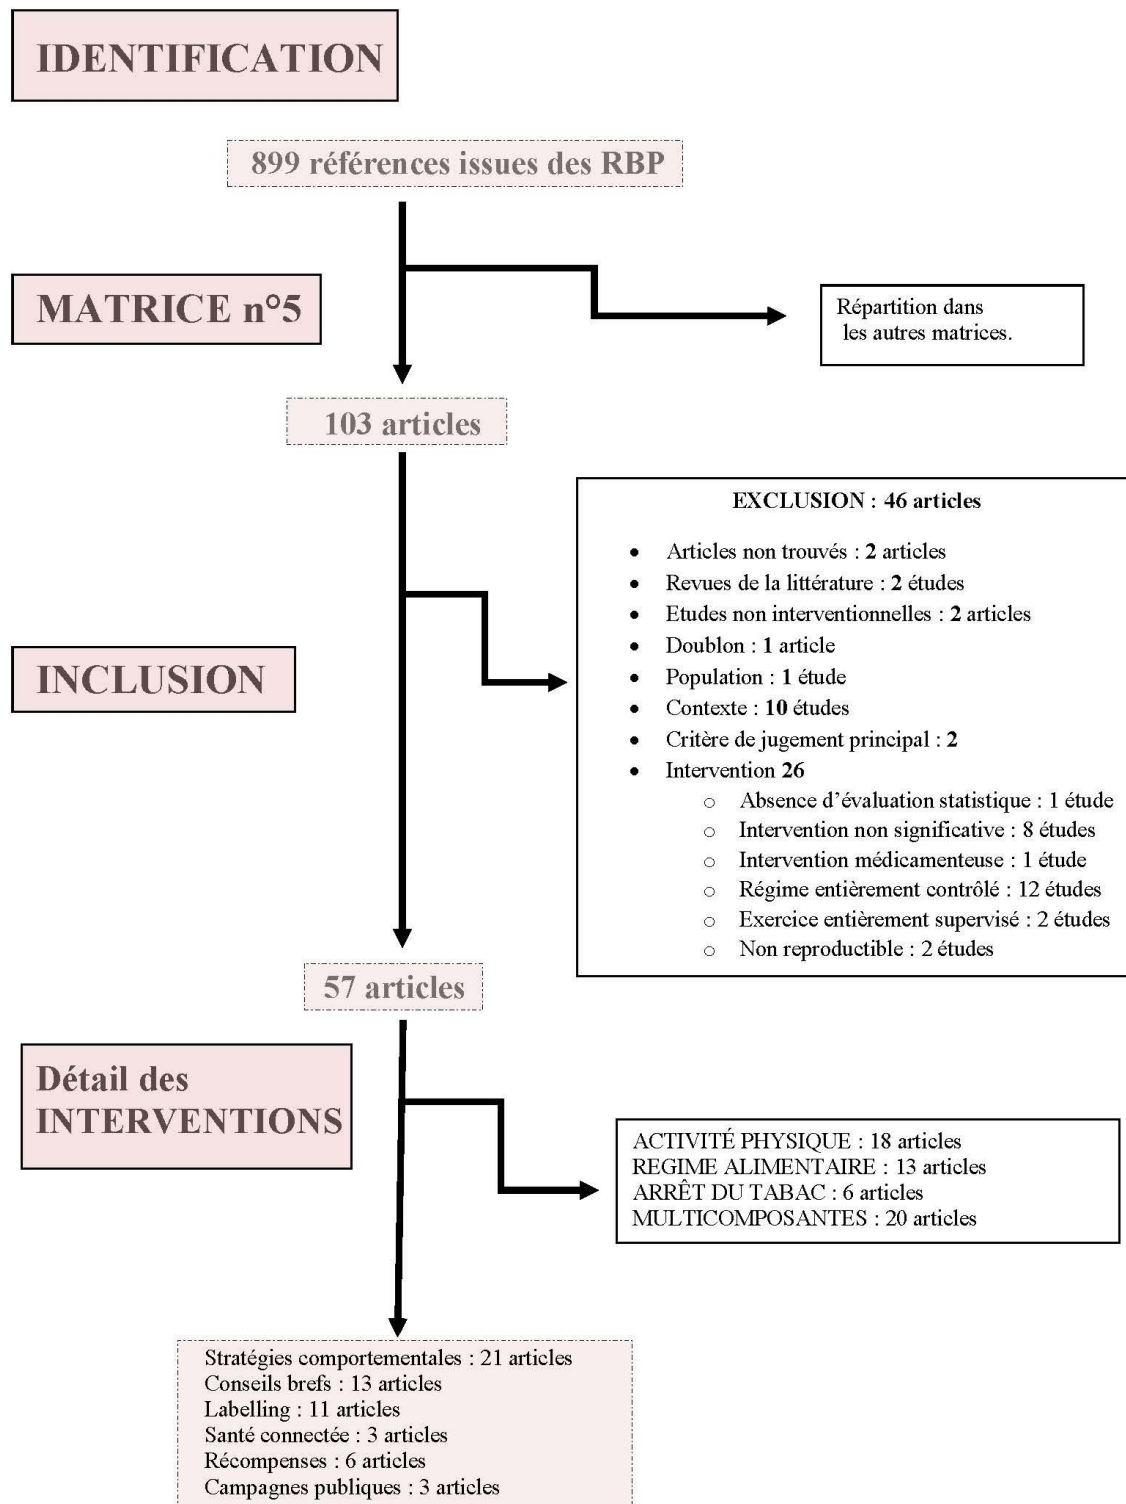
IDENTIFICATION

899 références issues des RBP

MATRICE n°5

Répartition dans les autres matrices.

103 articles

EXCLUSION : 46 articles

- Articles non trouvés : 2 articles
- Revues de la littérature : 2 études
- Etudes non interventionnelles : 2 articles
- Doublon : 1 article
- Population : 1 étude
- Contexte : 10 études
- Critère de jugement principal : 2
- Intervention 26
  - Absence d'évaluation statistique : 1 étude
  - Intervention non significative : 8 études
  - Intervention médicamenteuse : 1 étude
  - Régime entièrement contrôlé : 12 études
  - Exercice entièrement supervisé : 2 études
  - Non reproductible : 2 études

INCLUSION

57 articles

Détail des INTERVENTIONS

ACTIVITÉ PHYSIQUE : 18 articles
REGIME ALIMENTAIRE : 13 articles
ARRÊT DU TABAC : 6 articles
MULTICOMPOSANTES : 20 articles

Stratégies comportementales : 21 articles
Conseils brefs : 13 articles
Labelling : 11 articles
Santé connectée : 3 articles
Récompenses : 6 articles
Campagnes publiques : 3 articles